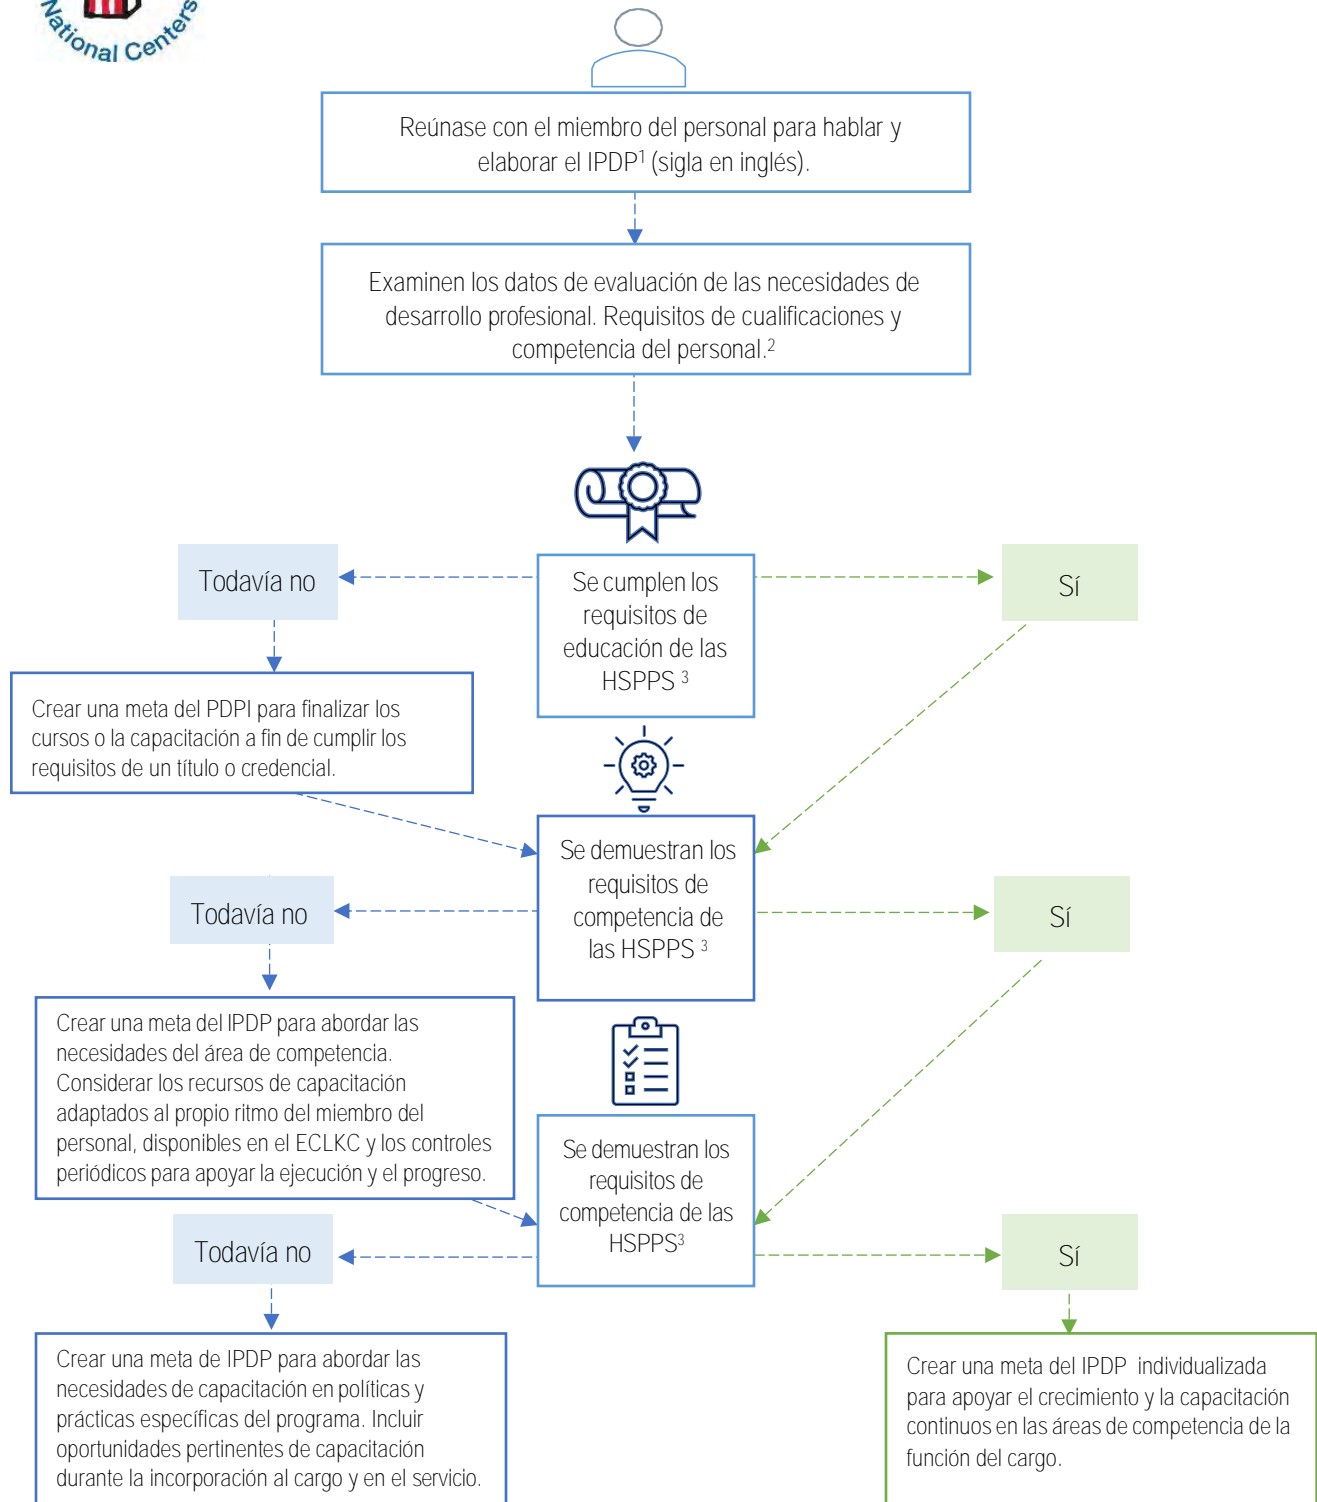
National Centers

Reúnase con el miembro del personal para hablar y elaborar el IPDP$^1$ (sigla en inglés).

Examinen los datos de evaluación de las necesidades de desarrollo profesional. Requisitos de cualificaciones y competencia del personal.$^2$

Todavía no

Se cumplen los requisitos de educación de las HSPPS $^3$

Sí

Crear una meta del PDPI para finalizar los cursos o la capacitación a fin de cumplir los requisitos de un título o credencial.

Se demuestran los requisitos de competencia de las HSPPS $^3$

Todavía no

Sí

Crear una meta del IPDP para abordar las necesidades del área de competencia. Considerar los recursos de capacitación adaptados al propio ritmo del miembro del personal, disponibles en el ECLKC y los controles periódicos para apoyar la ejecución y el progreso.

Se demuestran los requisitos de competencia de las HSPPS$^3$

Todavía no

Sí

Crear una meta de IPDP para abordar las necesidades de capacitación en políticas y prácticas específicas del programa. Incluir oportunidades pertinentes de capacitación durante la incorporación al cargo y en el servicio.

Crear una meta del IPDP individualizada para apoyar el crecimiento y la capacitación continuos en las áreas de competencia de la función del cargo.